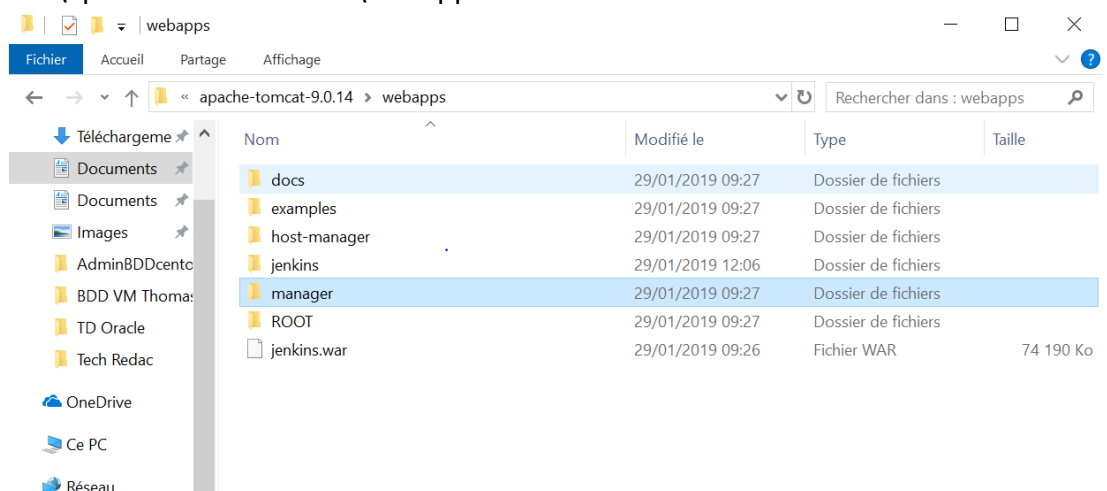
webapps

Fichier Accueil Partage Affichage

« apache-tomcat-9.0.14 > webapps

Rechercher dans : webapps

Téléchargeme
Documents
Documents
Images
AdminBDDcento
BDD VM Thomas
TD Oracle
Tech Redac
OneDrive
Ce PC
Réseau

| Nom | Modifié le | Type | Taille |
|---|---|---|---|
| docs | 29/01/2019 09:27 | Dossier de fichiers | |
| examples | 29/01/2019 09:27 | Dossier de fichiers | |
| host-manager | 29/01/2019 09:27 | Dossier de fichiers | |
| jenkins | 29/01/2019 12:06 | Dossier de fichiers | |
| manager | 29/01/2019 09:27 | Dossier de fichiers | |
| ROOT | 29/01/2019 09:27 | Dossier de fichiers | |
| jenkins.war | 29/01/2019 09:26 | Fichier WAR | 74 190 Ko |